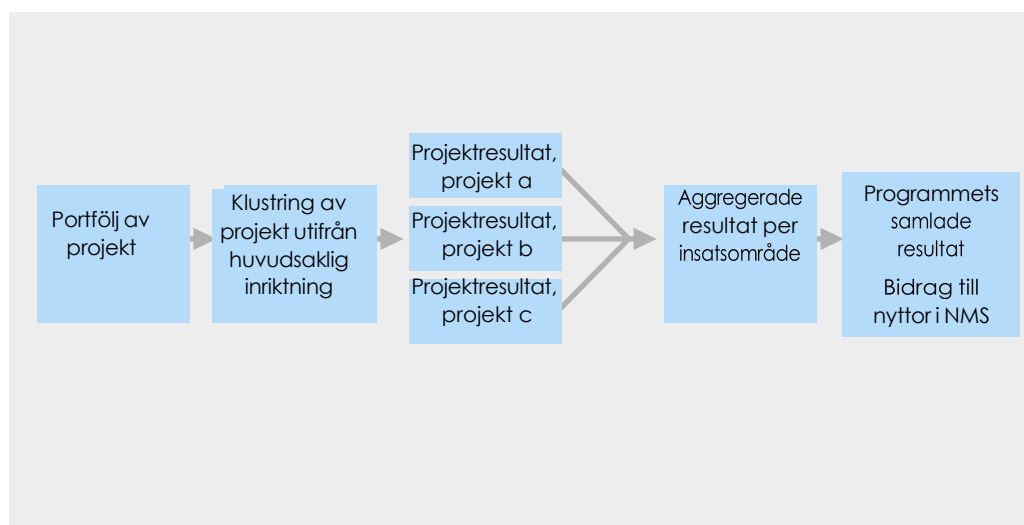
Portfölj av projekt

Klustring av projekt utifrån huvudsaklig inriktning

Projektresultat, projekt a

Projektresultat, projekt b

Projektresultat, projekt c

Aggregerade resultat per insatsområde

Programmets samlade resultat

Bidrag till nyttor i NMS